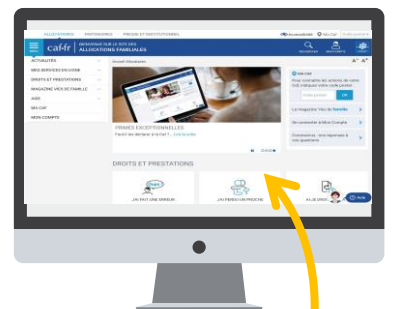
ALLOCATAIRES PARTENAIRES PRESSE ET INSTITUTIONNEL

caf.fr BIENVENUE SUR LE SITE DES ALLOCATIONS FAMILIALES

ACTUALITES
MES SERVICES EN LIGNE
DROITS ET PRESTATIONS
MAGAZINE VIES DE FAMILLE
AIDE
MA CAF
MON COMPTE

PRIMES EXCEPTIONNELLES

Ma Caf

Le Magazine Vies de Famille

DROITS ET PRESTATIONS

J'AI FAIT UNE ERREUR

J'AI PERDU UN PROCHE

Aide